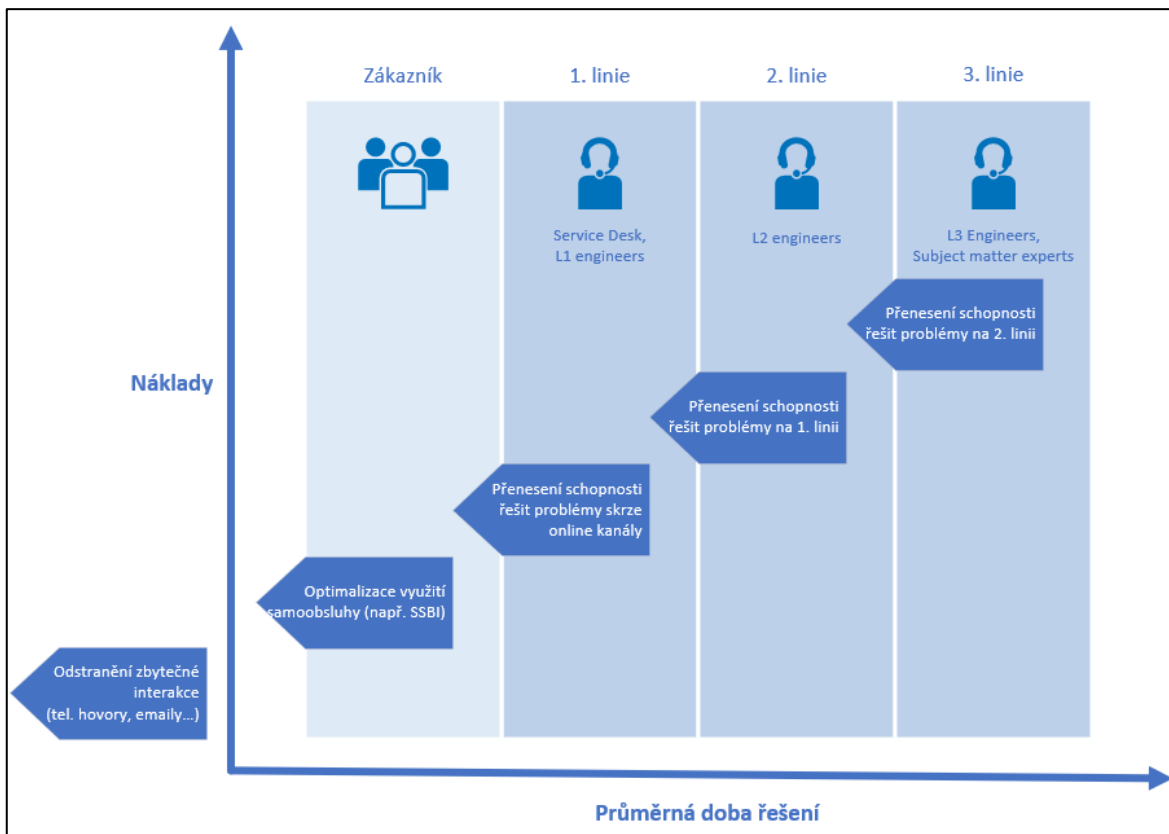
Zákazník

1. linie

2. linie

3. linie

Service Desk, L1 engineers

L2 engineers

L3 Engineers, Subject matter experts

Náklady

Přenesení schopnosti řešit problémy na 2. linii

Přenesení schopnosti řešit problémy na 1. linii

Přenesení schopnosti řešit problémy skrze online kanály

Optimalizace využití samoobsluhy (např. SSBI)

Odstranění zbytečné interakce (tel. hovory, emaily...)

Průměrná doba řešení